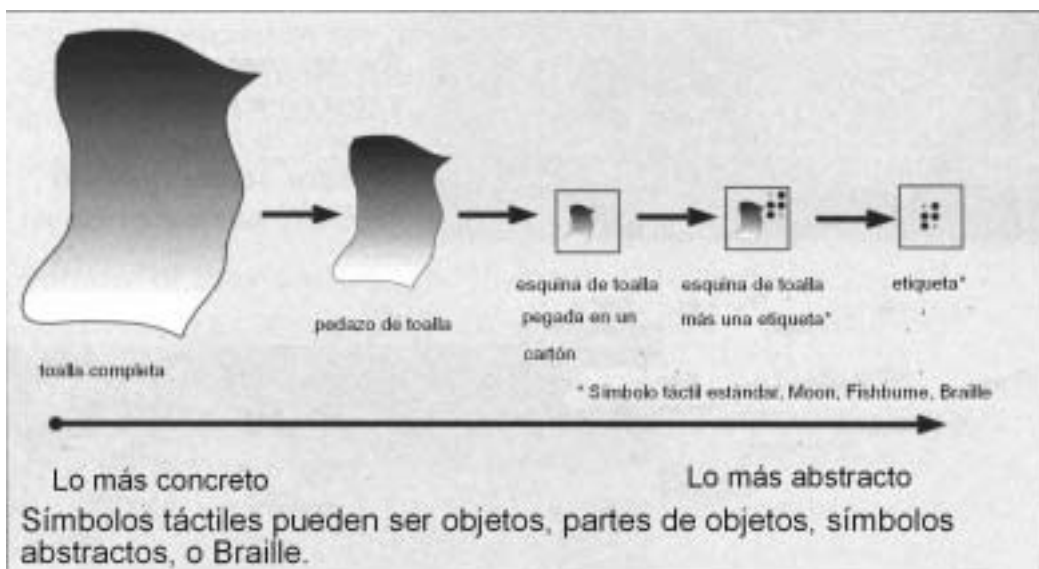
toalla completa

pedazo de toalla

esquina de toalla pegada en un cartón

esquina de toalla más una etiqueta*

etiqueta*

* Símbolo táctil estándar, Moon, Fishburne, Braille

Lo más concreto

Lo más abstracto

Símbolos táctiles pueden ser objetos, partes de objetos, símbolos abstractos, o Braille.